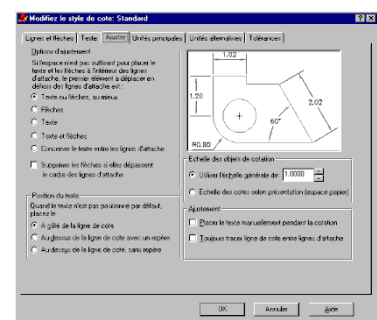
Modifiez le style de cote: Standard

Lignes et flèches | Texte | Ajuster | Unités principales | Unités alternatives | Tolérances

Options d'ajustement

Si l'espace n'est pas suffisant pour placer le texte et les flèches à l'intérieur des lignes d'attache, le premier élément à déplacer en dehors des lignes d'attache est :

Texte ou flèches, au mieux

Flèches

Texte

Texte et flèches

Conserver le texte entre les lignes d'attache

Supprimer les flèches si elles dépassent le cadre des lignes d'attache

Position du texte

Quand le texte n'est pas positionné par défaut, placez-le

A côté de la ligne de cote

Au-dessus de la ligne de cote avec un repère

Au-dessus de la ligne de cote, sans repère

1.02

1.20

2.02

60°

R0.80

Echelle des objets de cotation

Utiliser l'échelle générale de: 1.0000

Echelle des cotes selon présentation (espace papier)

Ajustement

Placer le texte manuellement pendant la cotation

Toujours tracer ligne de cote entre lignes d'attache

OK | Annuler | Aide